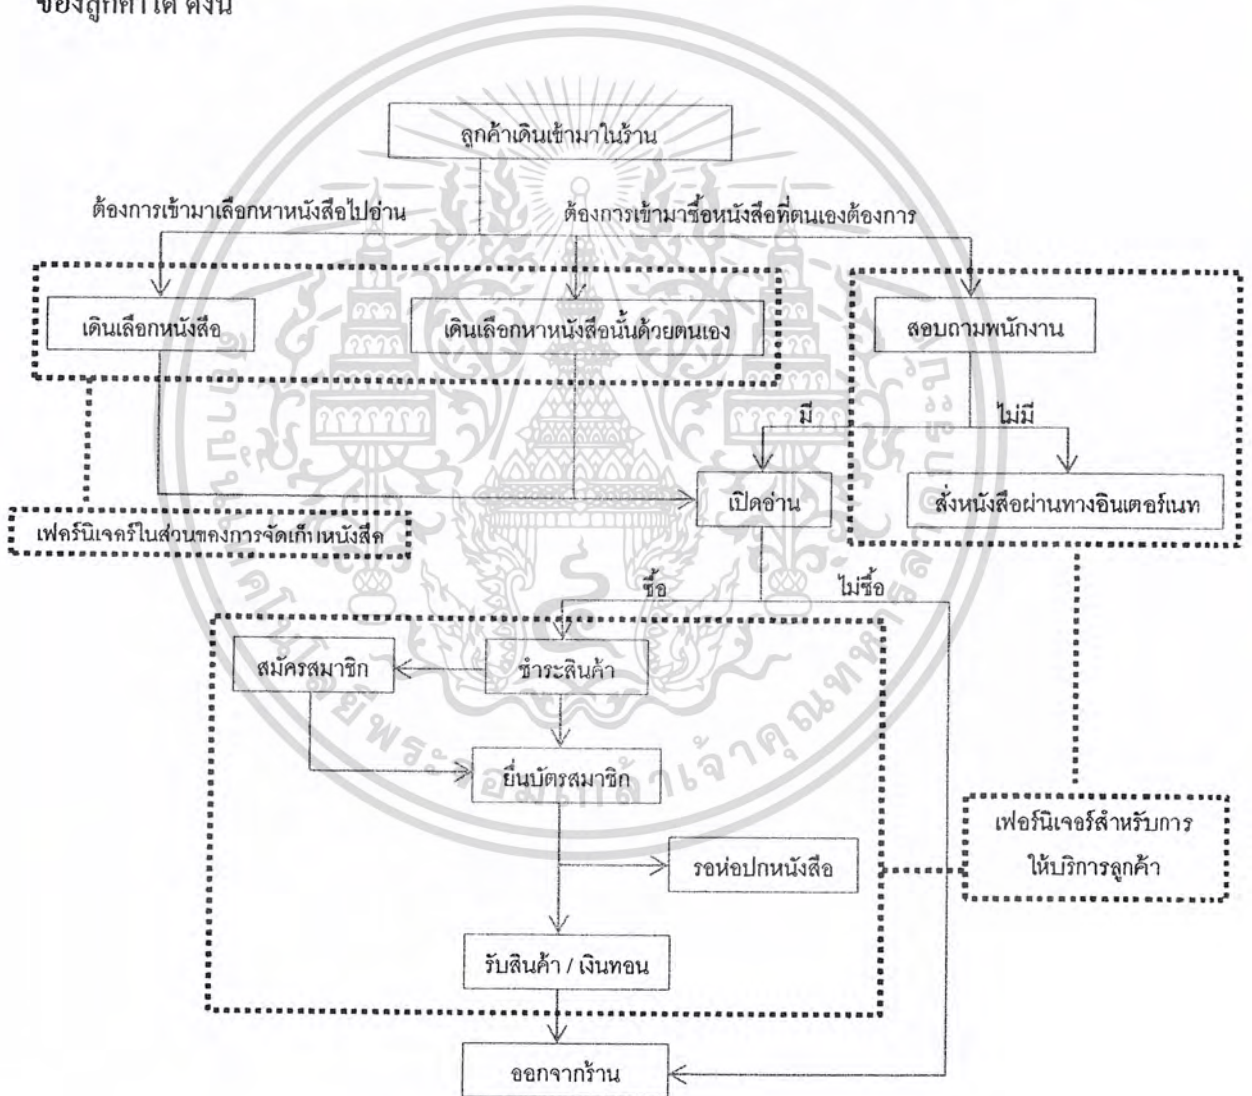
ของลูกค้าได้ ดังนี้

ลูกค้าเดินเข้ามาในร้าน

ต้องการเข้ามาเลือกหาหนังสือไปอ่าน

ต้องการเข้ามาซื้อหนังสือที่ตนเองต้องการ

เดินเลือกหนังสือ

เดินเลือกหาหนังสือนั้นด้วยตนเอง

สอบถามพนักงาน

มี

ไม่มี

เปิดอ่าน

สั่งหนังสือผ่านทางอินเตอร์เนท

เฟอร์นิเจอร์ในส่วนของการจัดเก็บหนังสือ

ซื้อ

ไม่ซื้อ

สมัครสมาชิก

ชำระสินค้า

ยื่นบัตรสมาชิก

รอห่อปกหนังสือ

เฟอร์นิเจอร์สำหรับการให้บริการลูกค้า

รับสินค้า / เงินทอน

ออกจากร้าน